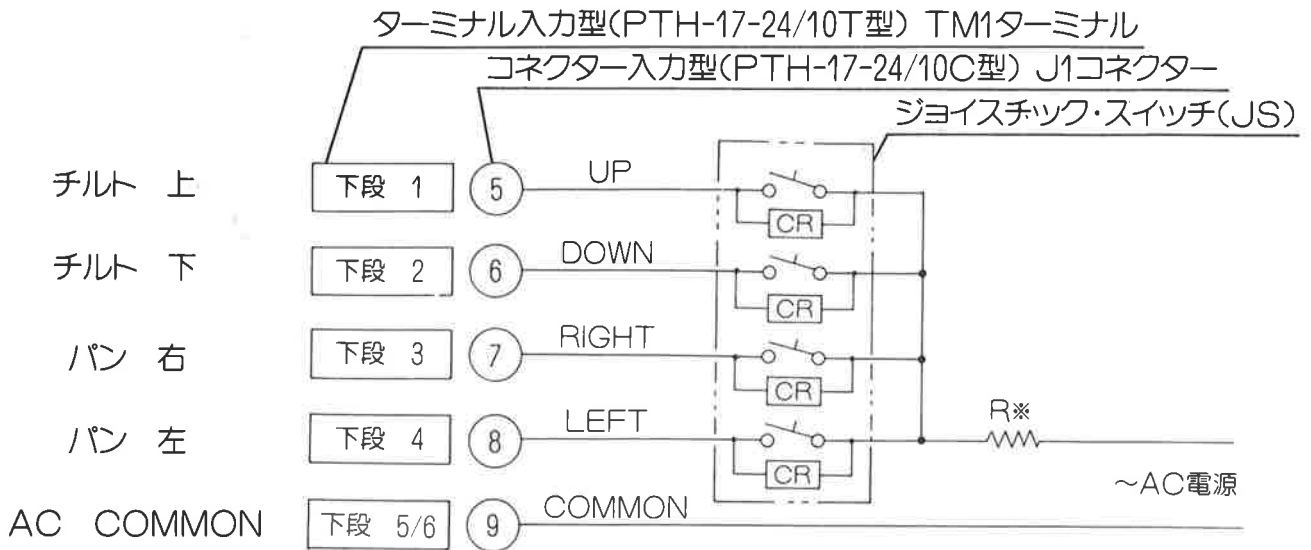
ターミナル入力型(PTH-17-24/10T型) TM1ターミナル

コネクター入力型(PTH-17-24/10C型) J1コネクター

ジョイスチック・スイッチ(JS)

チルト 上 下段 1 5 UP CR

チルト 下 下段 2 6 DOWN CR

パン 右 下段 3 7 RIGHT CR

パン 左 下段 4 8 LEFT CR

R※

~AC電源

AC COMMON 下段 5/6 9 COMMON